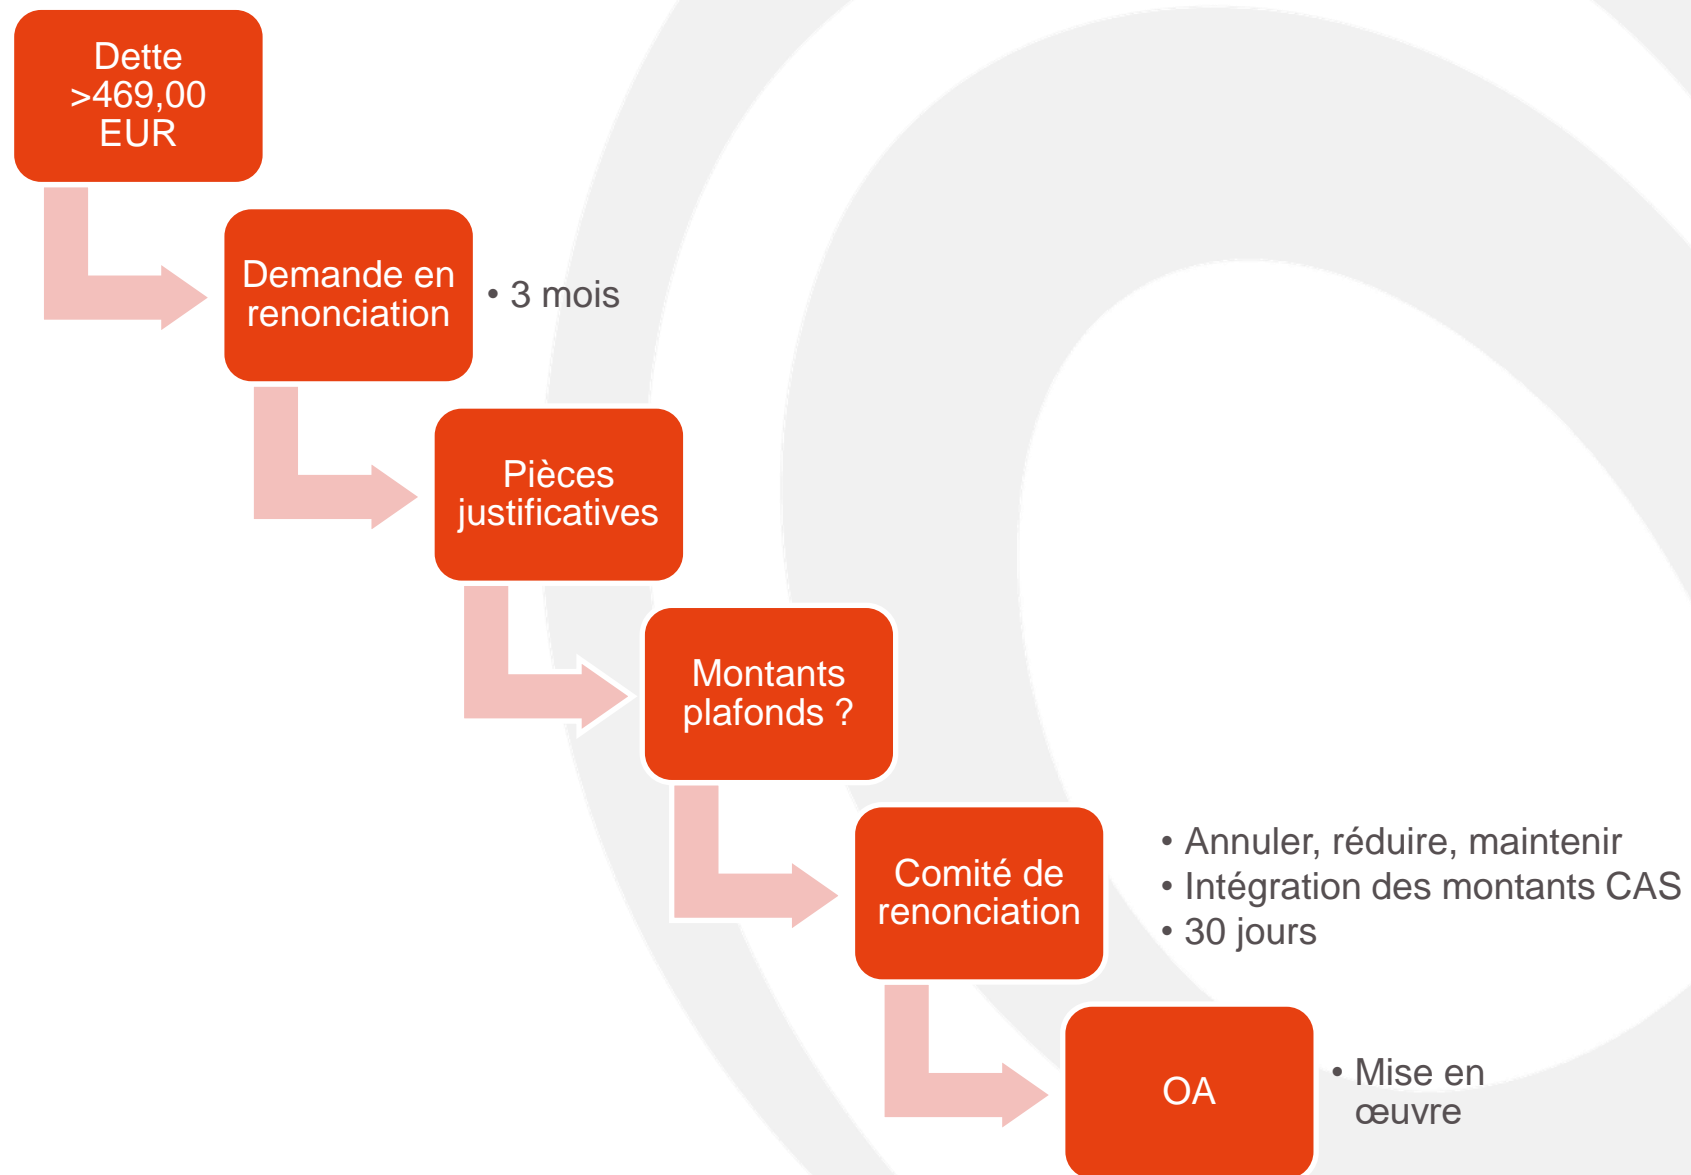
Dette >469,00 EUR

Demande en renonciation

• 3 mois

Pièces justificatives

Montants plafonds ?

Comité de renonciation

• Annuler, réduire, maintenir
• Intégration des montants CAS
• 30 jours

OA

• Mise en œuvre